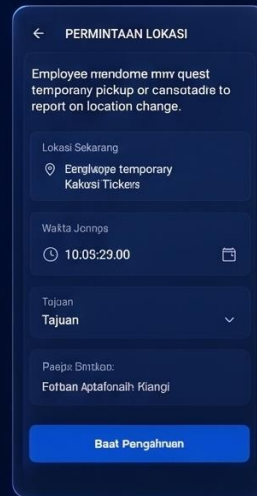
← PERMINTAAN LOKASI

Employee mendome mnv quest temporany pickup or cansotadre to report on location change.

Lokasi Sekarang

Eenglwope temporary Kakosi Tickers

Walkta Jonnps

10.05:29.00

Tojuan

Tajuan

Paepa Bntkon:

Fotban Aptafonaih Kiangi

Baat Pengahruen